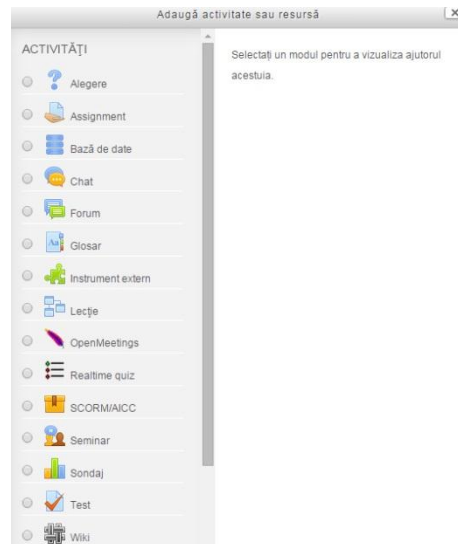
Adaugă activitate sau resursă

ACTIVITĂȚI

Alegere

Assignment

Bază de date

Chat

Forum

Glosar

Instrument extern

Lecție

OpenMeetings

Realtime quiz

SCORM/AICC

Seminar

Sondaj

Test

Wiki

Selectați un modul pentru a vizualiza ajutorul acestuia.